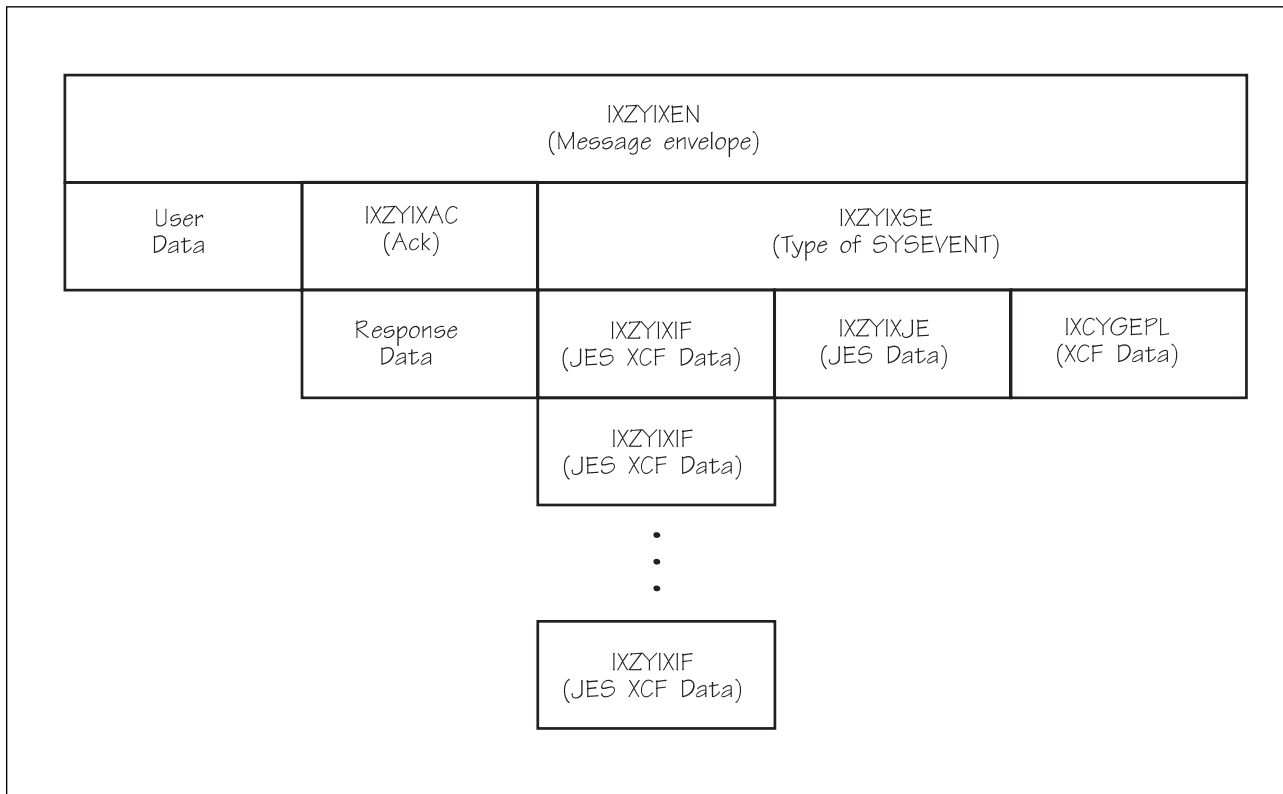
IXZYIXEN
(Message envelope)

User
Data

IXZYIXAC
(Ack)

IXZYIXSE
(Type of SYSEVENT)

Response
Data

IXZYIXIF
(JES XCF Data)

IXZYIXJE
(JES Data)

IXCYGEPL
(XCF Data)

IXZYIXIF
(JES XCF Data)

IXZYIXIF
(JES XCF Data)